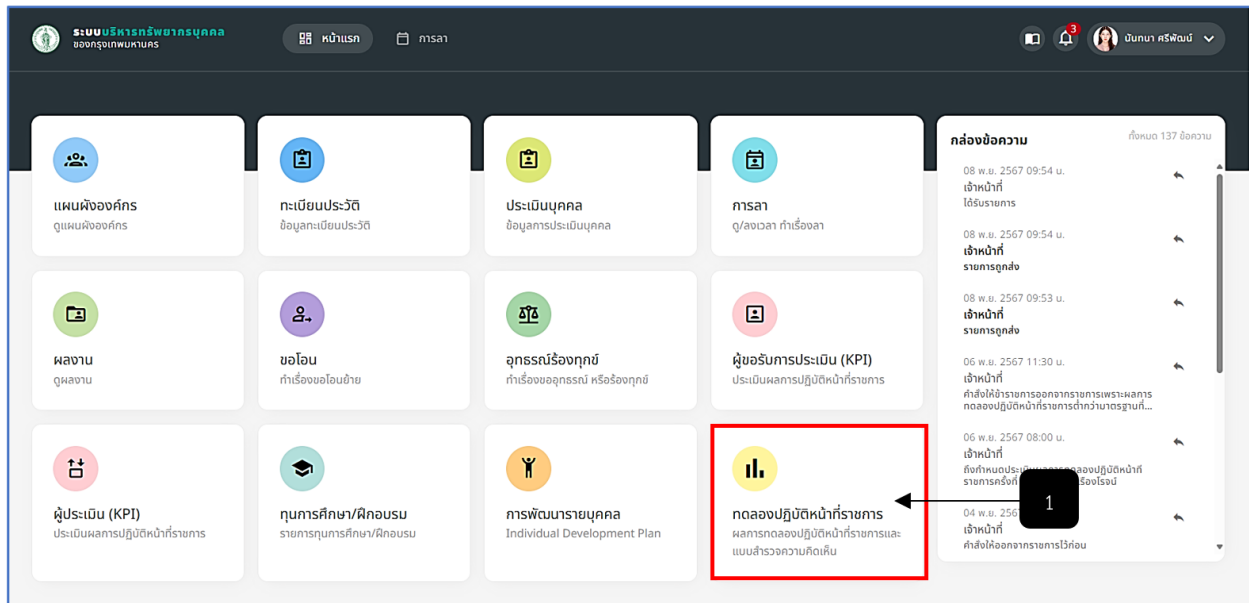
ระบบบริหารทรัพยากรบุคคล
ของกรุงเทพมหานคร

หน้าแรก
การลา

3
นันทนา ศรีพัฒน์

แผนผังองค์กร
ดูแผนผังองค์กร

ทะเบียนประวัติ
ข้อมูลทะเบียนประวัติ

ประเมินบุคคล
ข้อมูลการประเมินบุคคล

การลา
ดู/ลงเวลา ทำเรื่องลา

ผลงาน
ดูผลงาน

ขอโอน
ทำเรื่องขอโอนย้าย

อุทธรณ์ร้องทุกข์
ทำเรื่องขออุทธรณ์ หรือร้องทุกข์

ผู้ขอรับการประเมิน (KPI)
ประเมินผลการปฏิบัติหน้าที่ราชการ

ผู้ประเมิน (KPI)
ประเมินผลการปฏิบัติหน้าที่ราชการ

ทุนการศึกษา/ฝึกอบรม
รายการทุนการศึกษา/ฝึกอบรม

การพัฒนารายบุคคล
Individual Development Plan

ทดลองปฏิบัติหน้าที่ราชการ
ผลการทดลองปฏิบัติหน้าที่ราชการและแบบสำรวจความคิดเห็น

1

กล่องข้อความ
ทั้งหมด 137 ข้อความ

08 พ.ย. 2567 09:54 น.
เจ้าหน้าที่
ได้รับรายการ

08 พ.ย. 2567 09:54 น.
เจ้าหน้าที่
รายการถูกส่ง

08 พ.ย. 2567 09:53 น.
เจ้าหน้าที่
รายการถูกส่ง

06 พ.ย. 2567 11:30 น.
เจ้าหน้าที่
คำสั่งให้ข้าราชการออกจากราชการเพราะผลการทดลองปฏิบัติหน้าที่ราชการต่ำกว่ามาตรฐานที่...

06 พ.ย. 2567 08:00 น.
เจ้าหน้าที่
ถึงกำหนดประ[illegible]ทดลองปฏิบัติหน้าที่ราชการครั้งที่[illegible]เรื่องไรอน์

04 พ.ย. 256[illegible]
เจ้าหน้าที่
คำสั่งให้ออกจากราชการไว้ก่อน